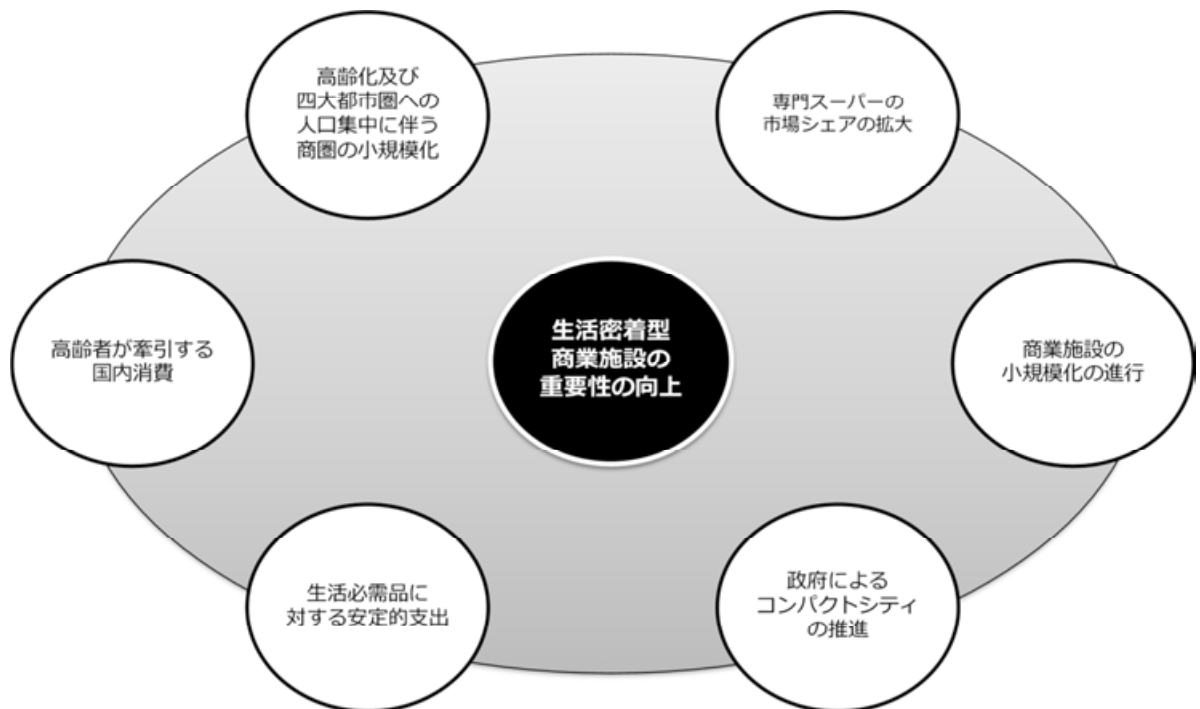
高齢化及び
四大都市圏への
人口集中に伴う
商圏の小規模化

専門スーパーの
市場シェアの拡大

高齢者が牽引する
国内消費

生活密着型
商業施設の
重要性の向上

商業施設の
小規模化の進行

生活必需品に
対する安定的支出

政府による
コンパクトシティ
の推進